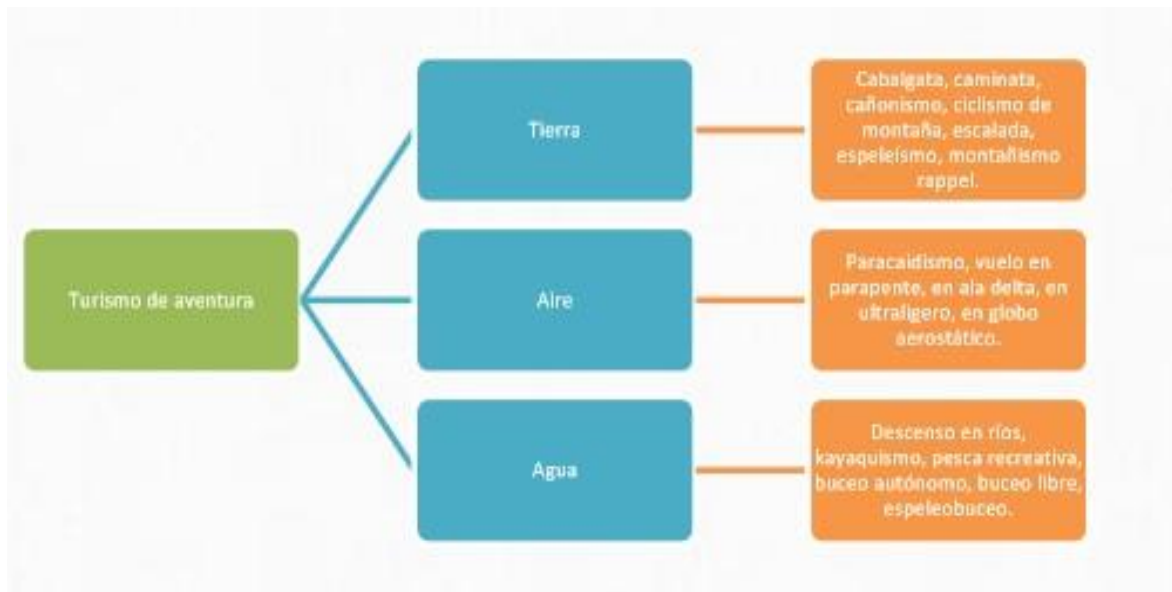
Turismo de aventura

Tierra

Cabalgata, caminata, cañonismo, ciclismo de montaña, escalada, espeleísmo, montañismo rappel.

Aire

Paracaidismo, vuelo en parapente, en ala delta, en ultraligero, en globo aerostático.

Agua

Descenso en ríos, kayaquismo, pesca recreativa, buceo autónomo, buceo libre, espeleobuceo.